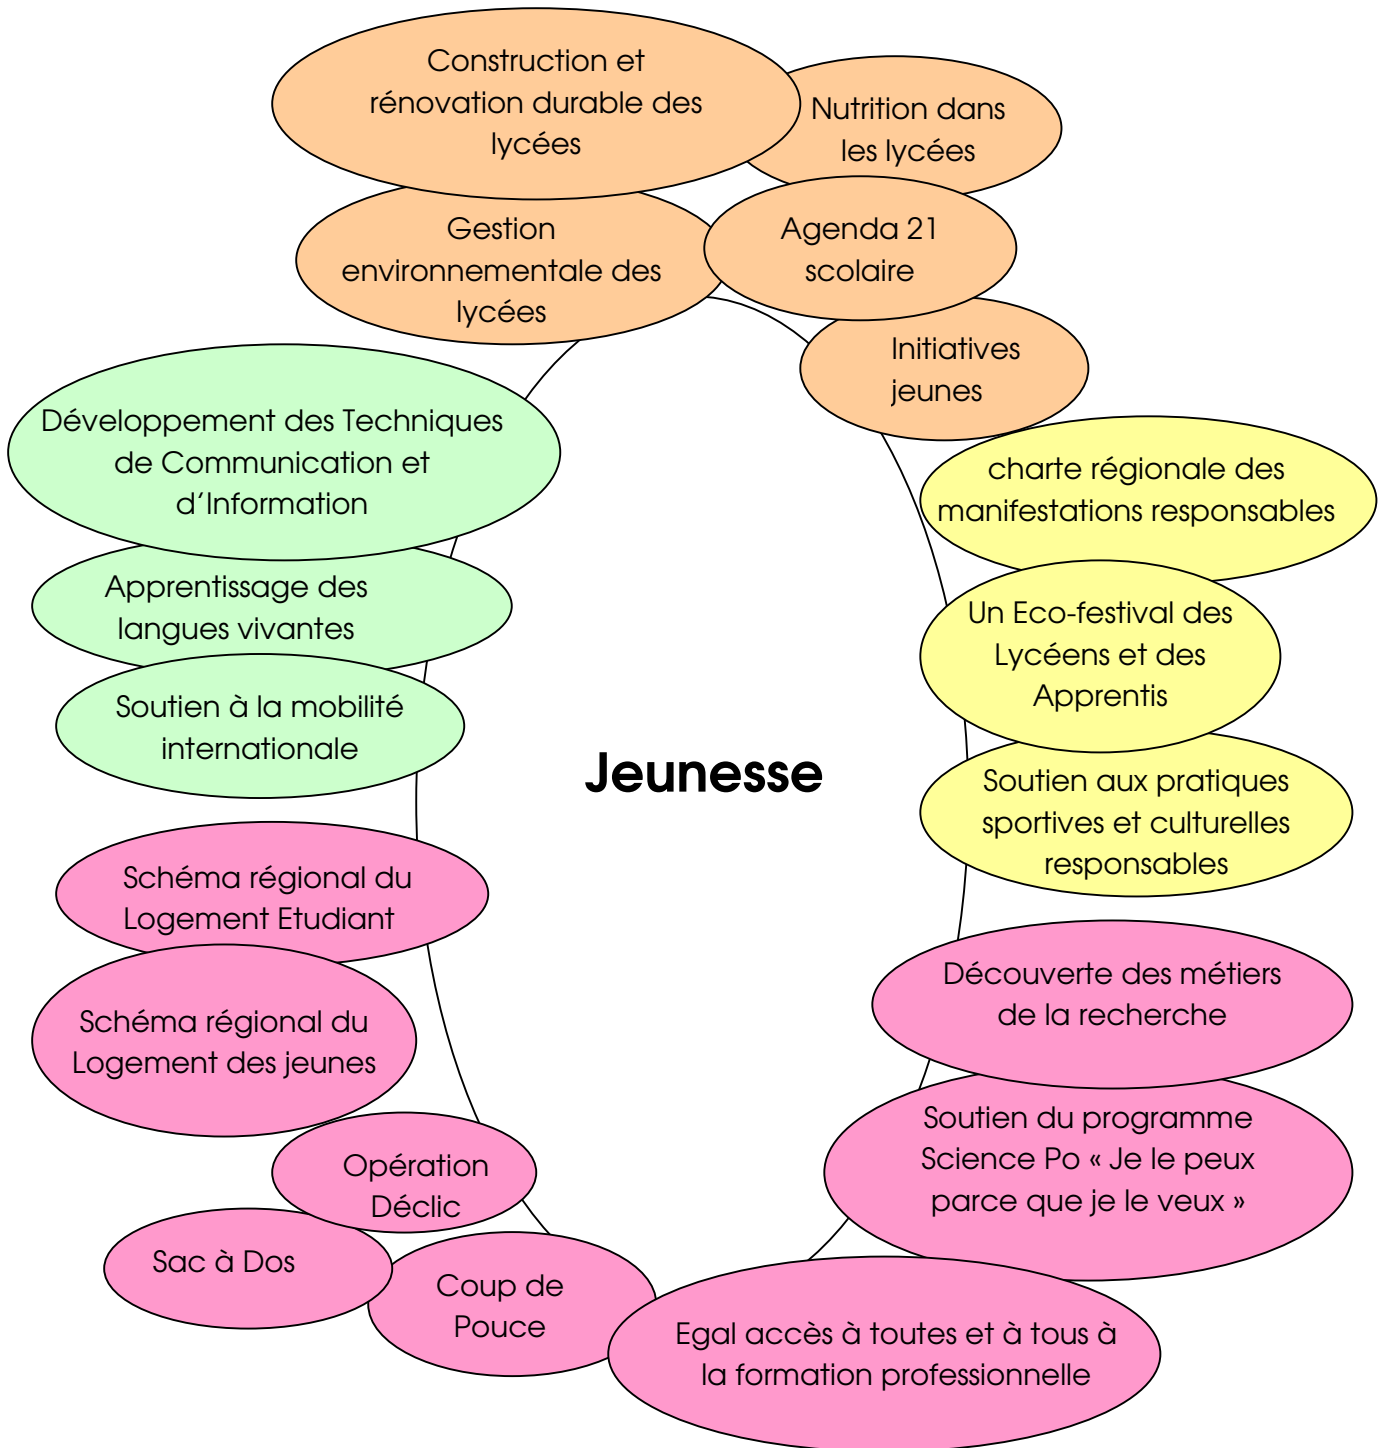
Construction et rénovation durable des lycées

Nutrition dans les lycées

Gestion environnementale des lycées

Agenda 21 scolaire

Initiatives jeunes

Développement des Techniques de Communication et d’Information

charte régionale des manifestations responsables

Apprentissage des langues vivantes

Un Eco-festival des Lycéens et des Apprentis

Soutien à la mobilité internationale

Jeunesse

Soutien aux pratiques sportives et culturelles responsables

Schéma régional du Logement Etudiant

Découverte des métiers de la recherche

Schéma régional du Logement des jeunes

Soutien du programme Science Po « Je le peux parce que je le veux »

Opération Déclic

Sac à Dos

Coup de Pouce

Egal accès à toutes et à tous à la formation professionnelle